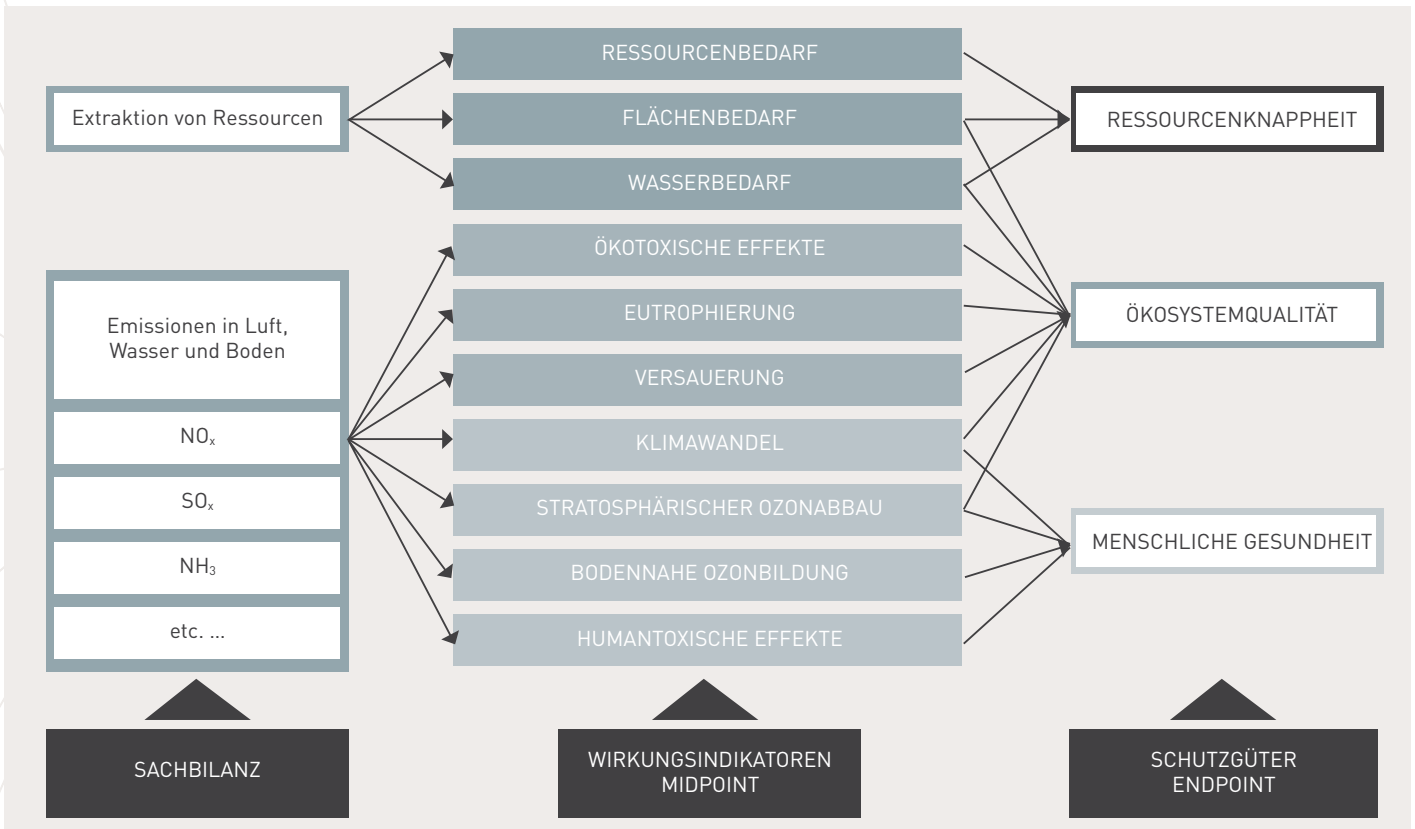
Extraktion von Ressourcen

Emissionen in Luft, Wasser und Boden

$NO_x$

$SO_x$

$NH_3$

etc. ...

RESSOURCENBEDARF

FLÄCHENBEDARF

WASSERBEDARF

ÖKOTOXISCHE EFFEKTE

EUTROPHIERUNG

VERSAUERUNG

KLIMAWANDEL

STRATOSPHÄRISCHER OZONABBAU

BODENNAHE OZONBILDUNG

HUMANTOXISCHE EFFEKTE

RESSOURCENKNAPPHEIT

ÖKOSYSTEMQUALITÄT

MENSCHLICHE GESUNDHEIT

SACHBILANZ

WIRKUNGSINDIKATOREN MIDPOINT

SCHUTZGÜTER ENDPOINT